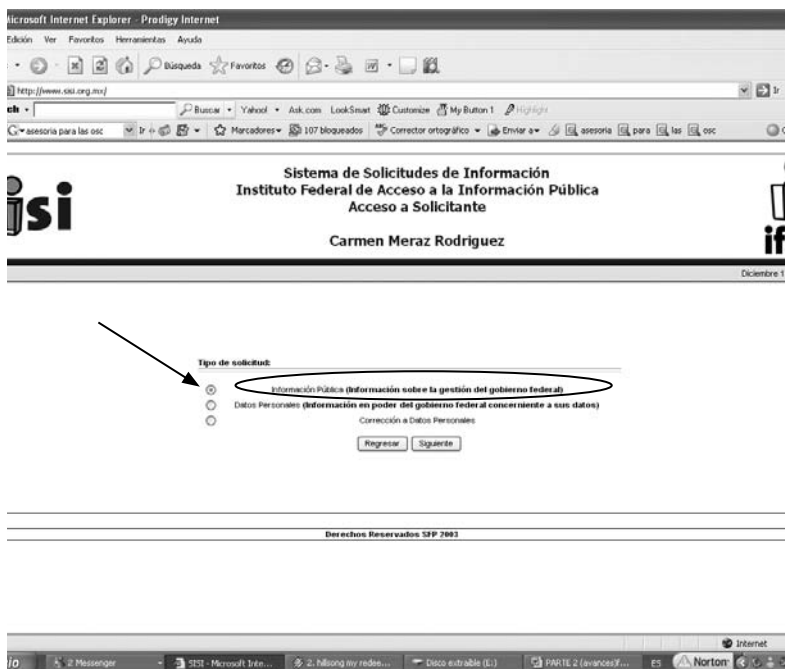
icrosoft Internet Explorer - Prodigy Internet

Edición Ver Favoritos Herramientas Ayuda

Búsqueda Favoritos

http://www.sisi.org.mx/

ch · Buscar · Yahoo! · Ask.com LookSmart Customize My Button 1 Highlight

G· asesoria para las osc Ir 107 bloqueados Corrector ortográfico Enviar a· asesoria para las osc

sisi

Sistema de Solicitudes de Información
Instituto Federal de Acceso a la Información Pública
Acceso a Solicitante

Carmen Meraz Rodriguez

ifa

Diciembre 1

Tipo de solicitud:

Información Pública (Información sobre la gestión del gobierno federal)

Datos Personales (Información en poder del gobierno federal concerniente a sus datos)

Corrección a Datos Personales

Regresar Siguiente

Derechos Reservados SFP 2003

Internet

2 Messenger SISI - Microsoft Inte... 2. hillsong my redee... Disco extraíble (E:) PARTE 2 (avances)... ES Norton